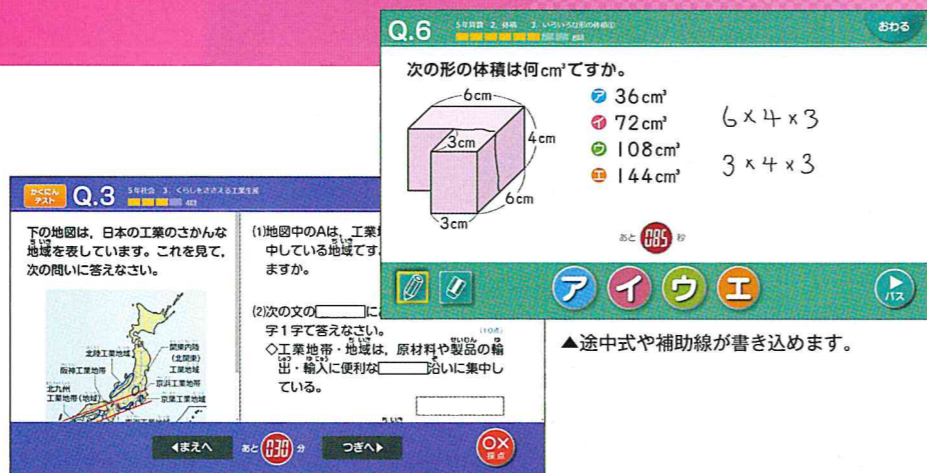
Q.6 5年算数 2. 体積 3. いろいろな形の体積① おわる

次の形の体積は何cm³ですか。

6cm
3cm
4cm
6cm
3cm

ア 36cm³
イ 72cm³
ウ 108cm³
エ 144cm³

6×4×3
3×4×3

あと 085 秒

ア イ ウ エ パス

▲途中式や補助線が書き込めます。

かくにんテスト Q.3 5年社会 3. くらしをささえる工業生産

下の地図は，日本の工業のさかんな地域を表しています。これを見て，次の問いに答えなさい。

関東内陸（北関東）工業地域
北陸工業地域
阪神工業地帯
京浜工業地帯
北九州工業地帯（地域）
京葉工業地域

(1)地図中のAは，工業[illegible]中している地域です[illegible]ますか。

(2)次の文の□に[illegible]字1字で答えなさい。 (10点)
◇工業地帯・地域は，原料や製品の輸出・輸入に便利な□沿いに集中している。

◀まえへ あと 030 分 つぎへ▶ 採点